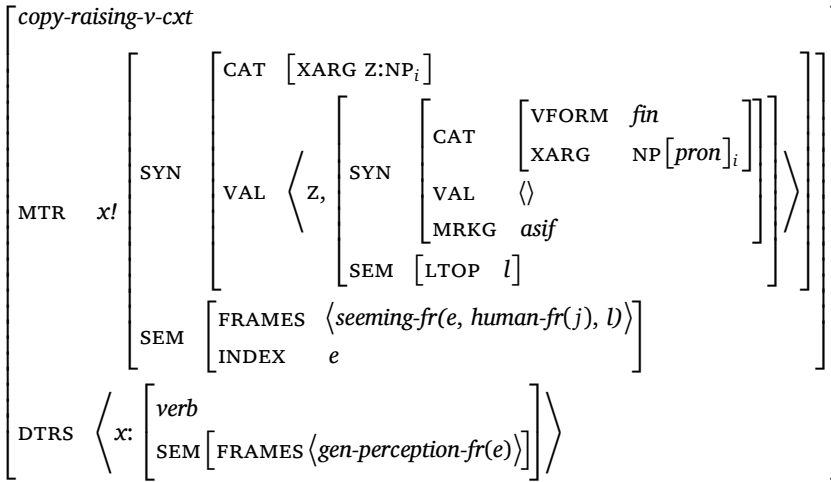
copy-raising-v-cxt

MTR $x!$ SYN CAT [XARG Z:NP$_i$]

VAL ⟨ Z, [ SYN [ CAT [ VFORM fin
XARG NP[pron]$_i$ ]
VAL ⟨⟩
MRKG asif ]
SEM [ LTOP $l$ ] ] ⟩

SEM FRAMES ⟨seeming-fr(e, human-fr(j), l)⟩
INDEX e

DTRS ⟨ x: [ verb
SEM [ FRAMES ⟨gen-perception-fr(e)⟩ ] ] ⟩